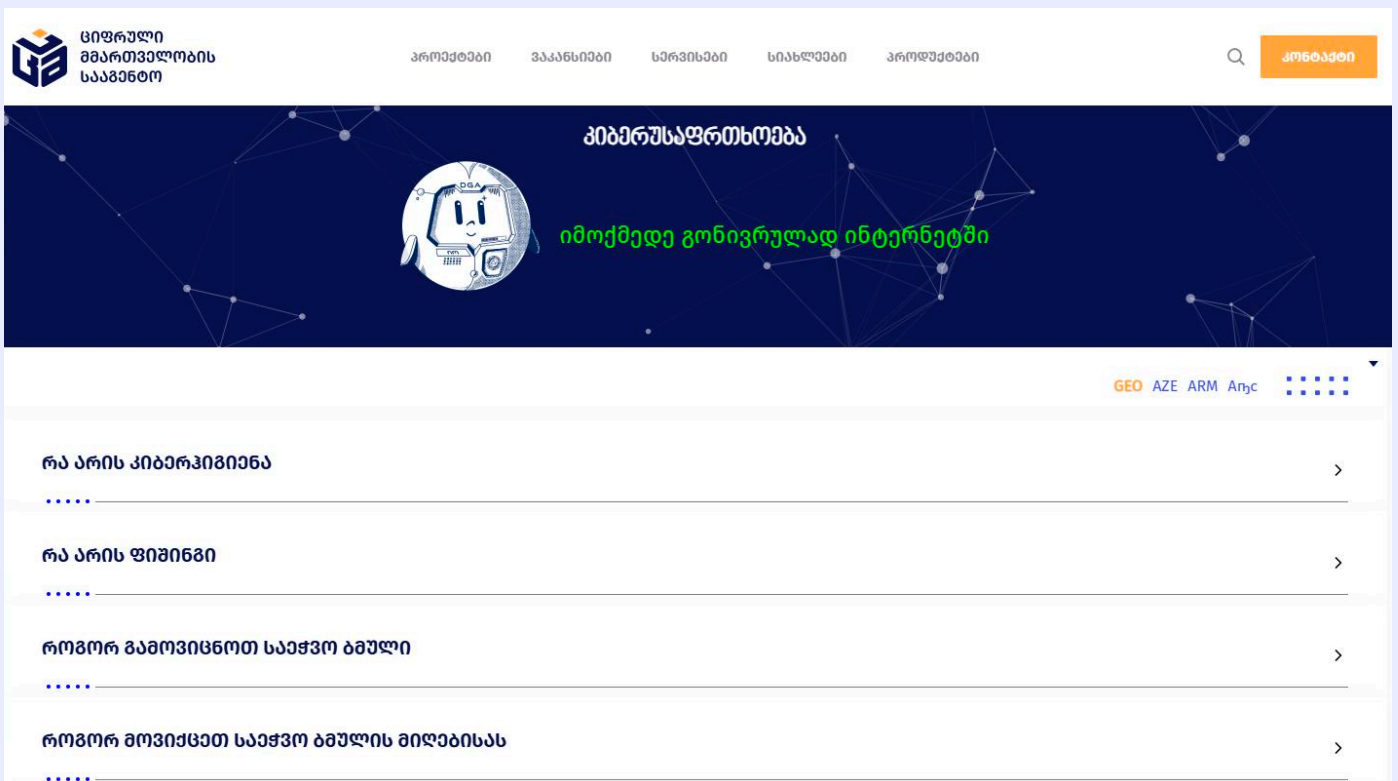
ციფრული მმართველობის სააგენტო

პროექტები ვაკანსიები სერვისები სიახლეები პროდუქტები

კონტაქტი

კიბერუსაფრთხოება

DGA

იმოქმედე გონივრულად ინტერნეტში

GEO AZE ARM Аҧс

რა არის კიბერჰიგიენა

რა არის ფიშინგი

როგორ გამოვიცნოთ საეჭვო ბმული

როგორ მოვიქცეთ საეჭვო ბმულის მიღებისას